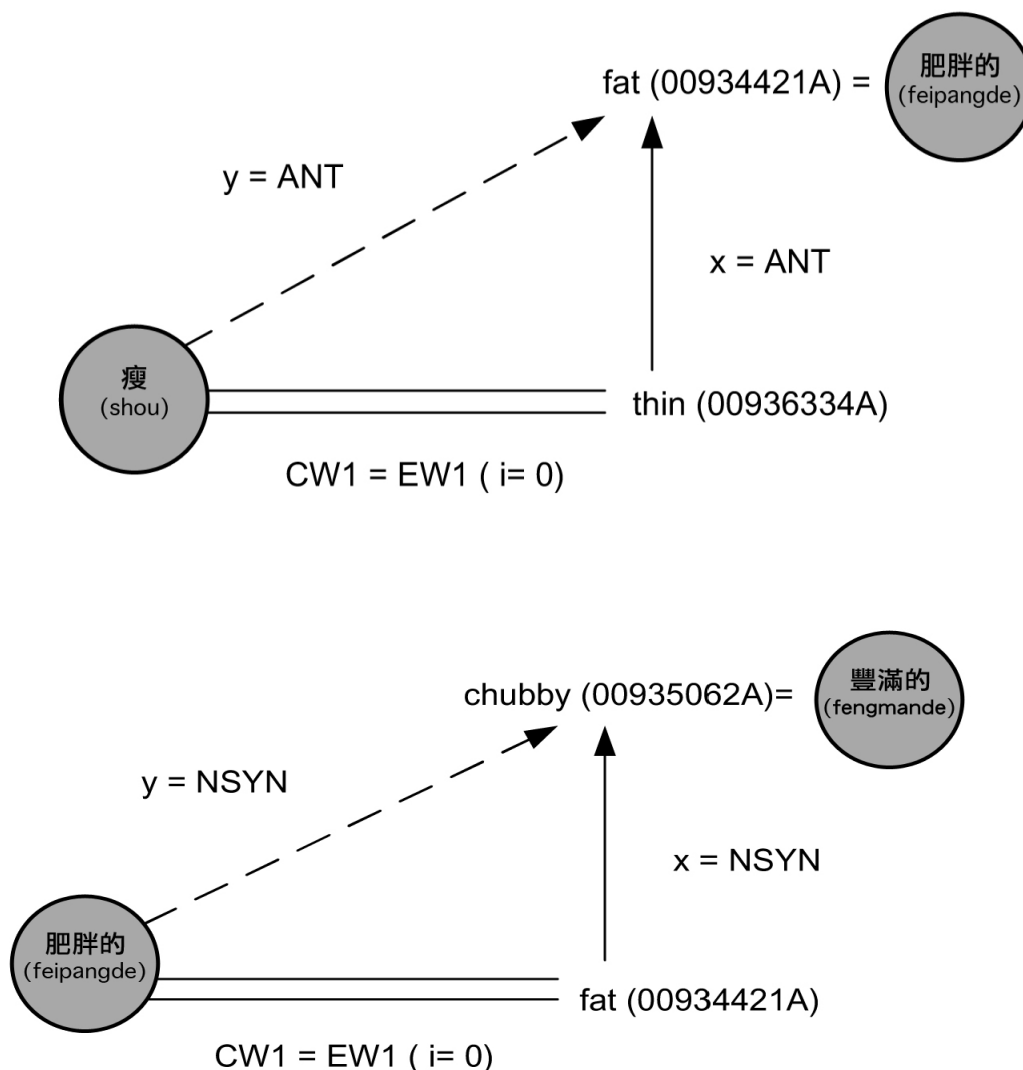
fat (00934421A) =

肥胖的
(feipangde)

y = ANT

x = ANT

瘦
(shou)

thin (00936334A)

CW1 = EW1 ( i= 0)

chubby (00935062A)=

豐滿的
(fengmande)

y = NSYN

x = NSYN

肥胖的
(feipangde)

fat (00934421A)

CW1 = EW1 ( i= 0)